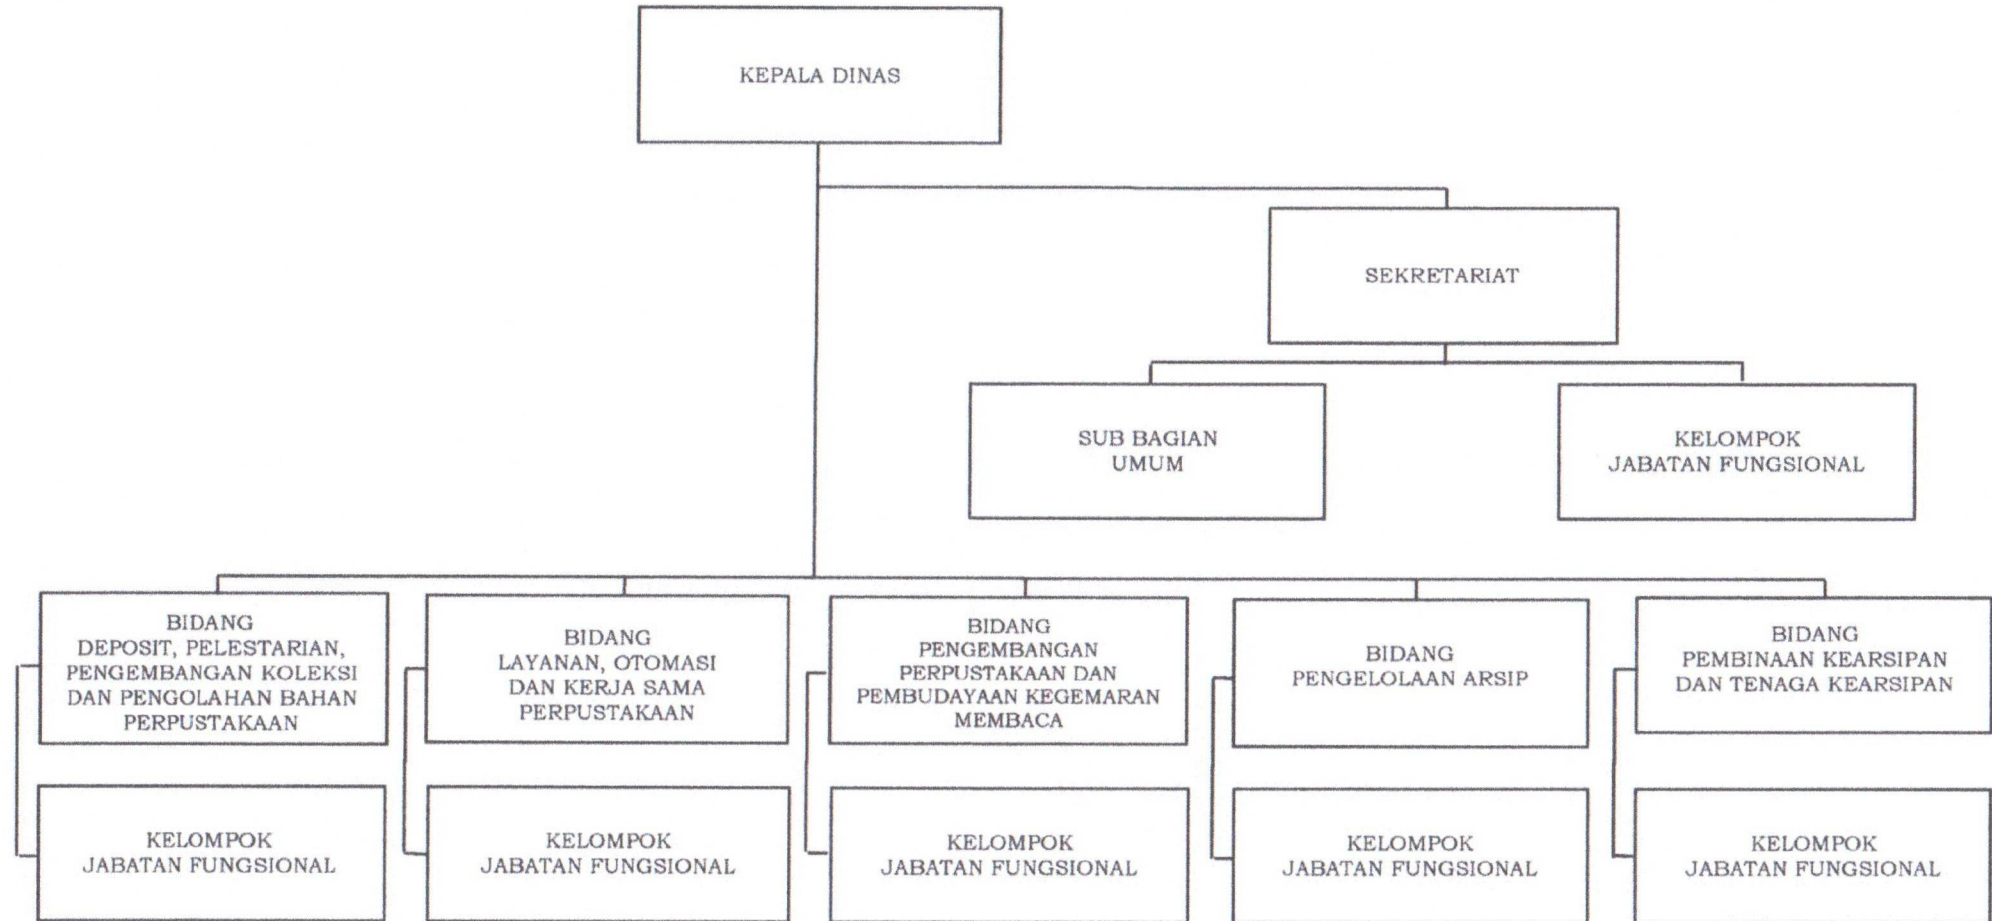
KEPALA DINAS

SEKRETARIAT

SUB BAGIAN UMUM

KELOMPOK JABATAN FUNGSIONAL

BIDANG DEPOSIT, PELESTARIAN, PENGEMBANGAN KOLEKSI DAN PENGOLAHAN BAHAN PERPUSTAKAAN

KELOMPOK JABATAN FUNGSIONAL

BIDANG LAYANAN, OTOMASI DAN KERJA SAMA PERPUSTAKAAN

KELOMPOK JABATAN FUNGSIONAL

BIDANG PENGEMBANGAN PERPUSTAKAAN DAN PEMBUDAYAAN KEGEMARAN MEMBACA

KELOMPOK JABATAN FUNGSIONAL

BIDANG PENGELOLAAN ARSIP

KELOMPOK JABATAN FUNGSIONAL

BIDANG PEMBINAAN KEARSIPAN DAN TENAGA KEARSIPAN

KELOMPOK JABATAN FUNGSIONAL